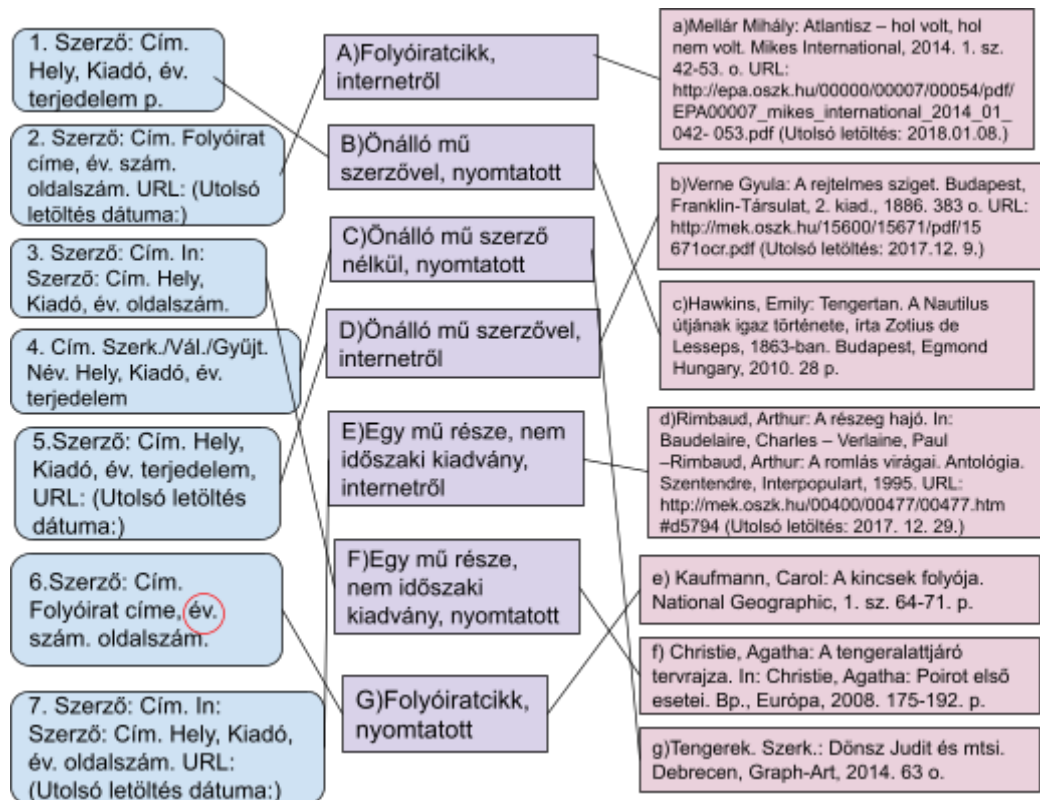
1. Szerző: Cím. Hely, Kiadó, év. terjedelem p.

2. Szerző: Cím. Folyóirat címe, év. szám. oldalszám. URL: (Utolsó letöltés dátuma:)

3. Szerző: Cím. In: Szerző: Cím. Hely, Kiadó, év. oldalszám.

4. Cím. Szerk./Vál./Gyűjt. Név. Hely, Kiadó, év. terjedelem

5.Szerző: Cím. Hely, Kiadó, év. terjedelem, URL: (Utolsó letöltés dátuma:)

6.Szerző: Cím. Folyóirat címe, év. szám. oldalszám.

7. Szerző: Cím. In: Szerző: Cím. Hely, Kiadó, év. oldalszám. URL: (Utolsó letöltés dátuma:)

A)Folyóiratcikk, internetről

B)Önálló mű szerzővel, nyomtatott

C)Önálló mű szerző nélkül, nyomtatott

D)Önálló mű szerzővel, internetről

E)Egy mű része, nem időszaki kiadvány, internetről

F)Egy mű része, nem időszaki kiadvány, nyomtatott

G)Folyóiratcikk, nyomtatott

a)Mellár Mihály: Atlantisz – hol volt, hol nem volt. Mikes International, 2014. 1. sz. 42-53. o. URL: http://epa.oszk.hu/00000/00007/00054/pdf/EPA00007_mikes_international_2014_01_042- 053.pdf (Utolsó letöltés: 2018.01.08.)

b)Verne Gyula: A rejtelmes sziget. Budapest, Franklin-Társulat, 2. kiad., 1886. 383 o. URL: http://mek.oszk.hu/15600/15671/pdf/15671ocr.pdf (Utolsó letöltés: 2017.12. 9.)

c)Hawkins, Emily: Tengertan. A Nautilus útjának igaz története, írta Zotius de Lesseps, 1863-ban. Budapest, Egmond Hungary, 2010. 28 p.

d)Rimbaud, Arthur: A részeg hajó. In: Baudelaire, Charles – Verlaine, Paul –Rimbaud, Arthur: A romlás virágai. Antológia. Szentendre, Interpopulart, 1995. URL: http://mek.oszk.hu/00400/00477/00477.htm #d5794 (Utolsó letöltés: 2017. 12. 29.)

e) Kaufmann, Carol: A kincsek folyója. National Geographic, 1. sz. 64-71. p.

f) Christie, Agatha: A tengeralattjáró tervrajza. In: Christie, Agatha: Poirot első esetei. Bp., Európa, 2008. 175-192. p.

g)Tengerek. Szerk.: Dönsz Judit és mtsi. Debrecen, Graph-Art, 2014. 63 o.